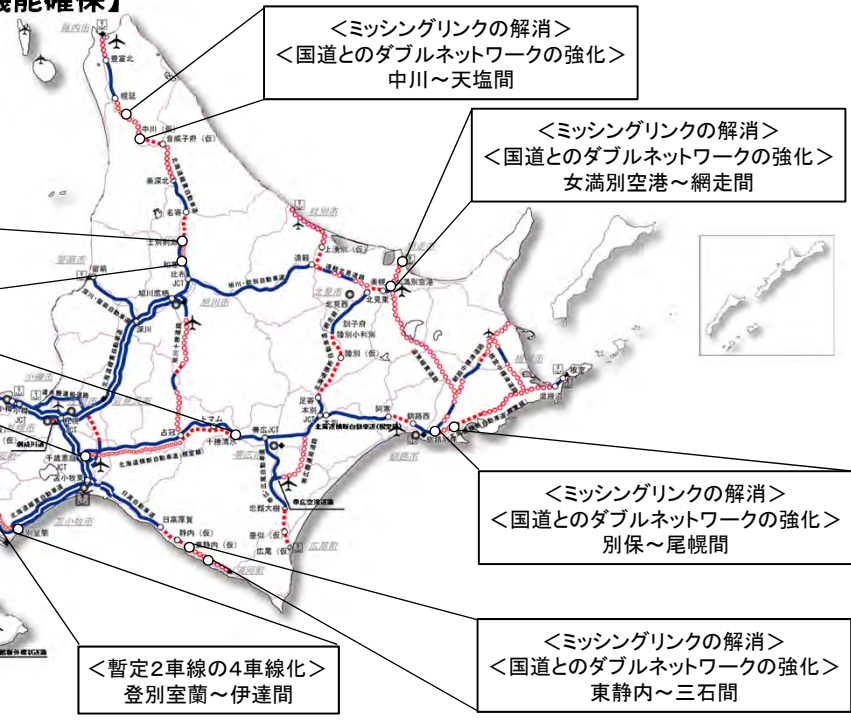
機能確保】

<ミッシングリンクの解消>
<国道とのダブルネットワークの強化>
中川～天塩間

<ミッシングリンクの解消>
<国道とのダブルネットワークの強化>
女満別空港～網走間

<ミッシングリンクの解消>
<国道とのダブルネットワークの強化>
別保～尾幌間

<ミッシングリンクの解消>
<国道とのダブルネットワークの強化>
東静内～三石間

<暫定2車線の4車線化>
登別室蘭～伊達間

稚内市
豊富北
幌延
中川（仮）
音威子府（仮）
美深北
名寄
士別剣淵
和寒
比布JCT
旭川鷹栖
留萌
深川
旭川市
遠軽
上湧別（仮）
北見市
美幌
北見東
女満別空港
訓子府
陸別小利別
陸別
足寄
本別JCT
阿寒
釧路西
釧路市
根室
厚岸
トマム
占冠
十勝清水
音更JCT
帯広空港
忠類大樹
豊似（仮）
広尾（仮）
日高厚賀
静内（仮）
浦河町
千歳恵庭JCT
苫小牧東
苫小牧
室蘭
小樽